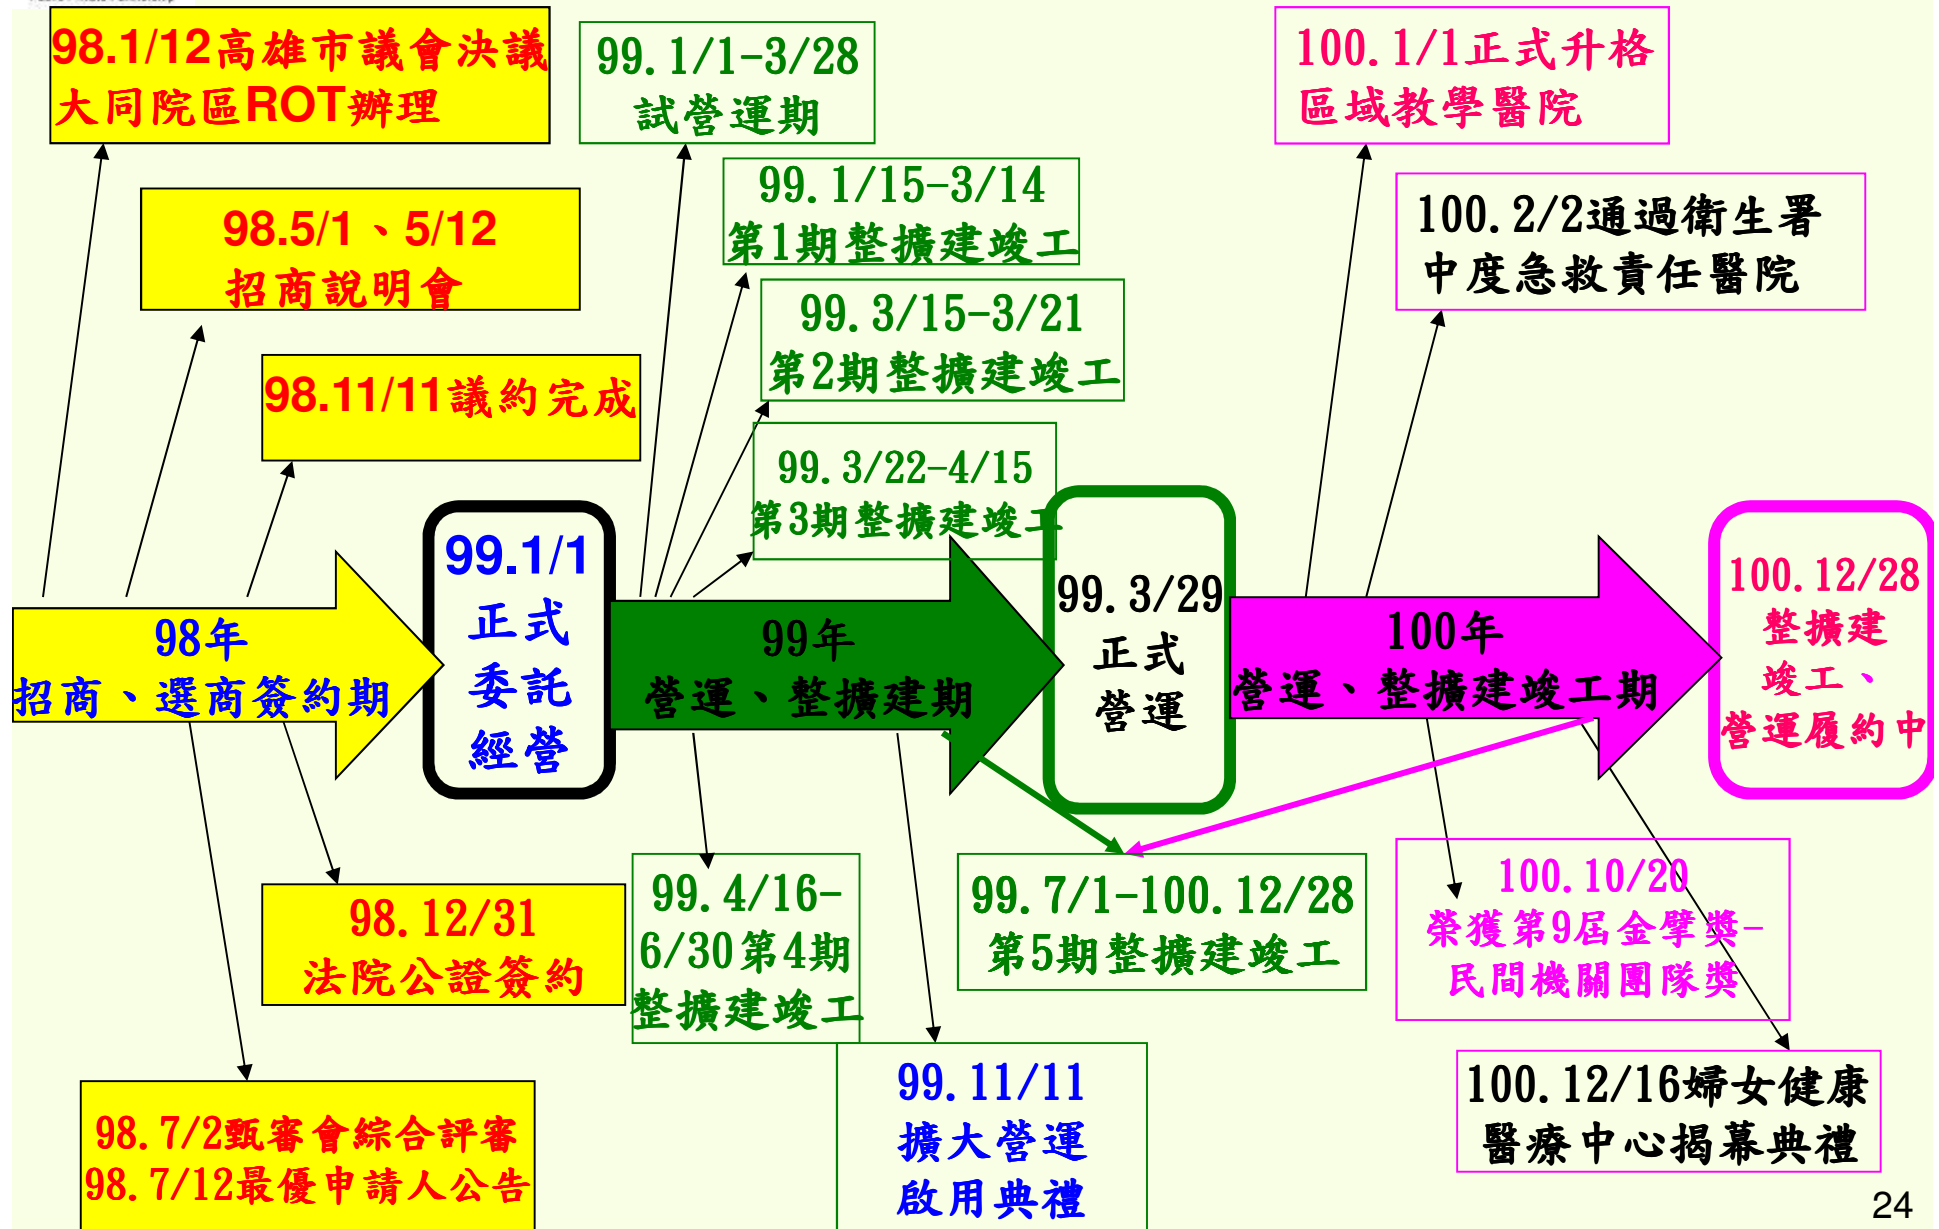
98.1/12高雄市議會決議大同院區ROT辦理

98.5/1、5/12
招商說明會

98.11/11議約完成

99.1/1-3/28
試營運期

99.1/15-3/14
第1期整擴建竣工

99.3/15-3/21
第2期整擴建竣工

99.3/22-4/15
第3期整擴建竣工

100.1/1正式升格
區域教學醫院

100.2/2通過衛生署
中度急救責任醫院

98年
招商、選商簽約期

99.1/1
正式
委託
經營

99年
營運、整擴建期

99.3/29
正式
營運

100年
營運、整擴建竣工期

100.12/28
整擴建
竣工、
營運履約中

98.12/31
法院公證簽約

99.4/16-6/30第4期
整擴建竣工

99.7/1-100.12/28
第5期整擴建竣工

100.10/20
榮獲第9屆金擘獎-
民間機關團隊獎

98.7/2甄審會綜合評審
98.7/12最優申請人公告

99.11/11
擴大營運
啟用典禮

100.12/16婦女健康
醫療中心揭幕典禮

24